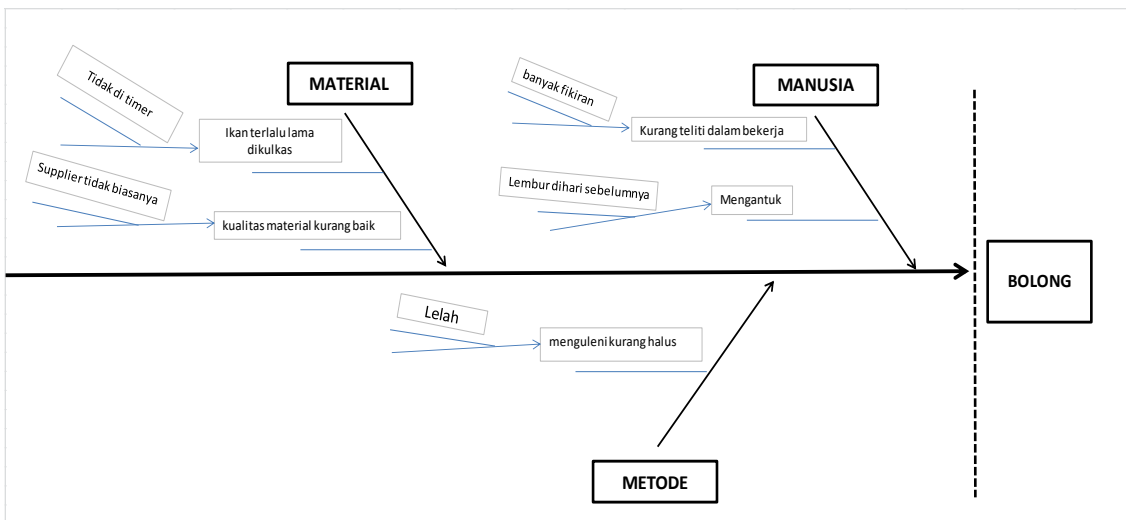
MATERIAL

Tidak di timer

Ikan terlalu lama dikulkas

Supplier tidak biasanya

kualitas material kurang baik

MANUSIA

banyak fikiran

Kurang teliti dalam bekerja

Lembur dihari sebelumnya

Mengantuk

BOLONG

Lelah

menguleni kurang halus

METODE